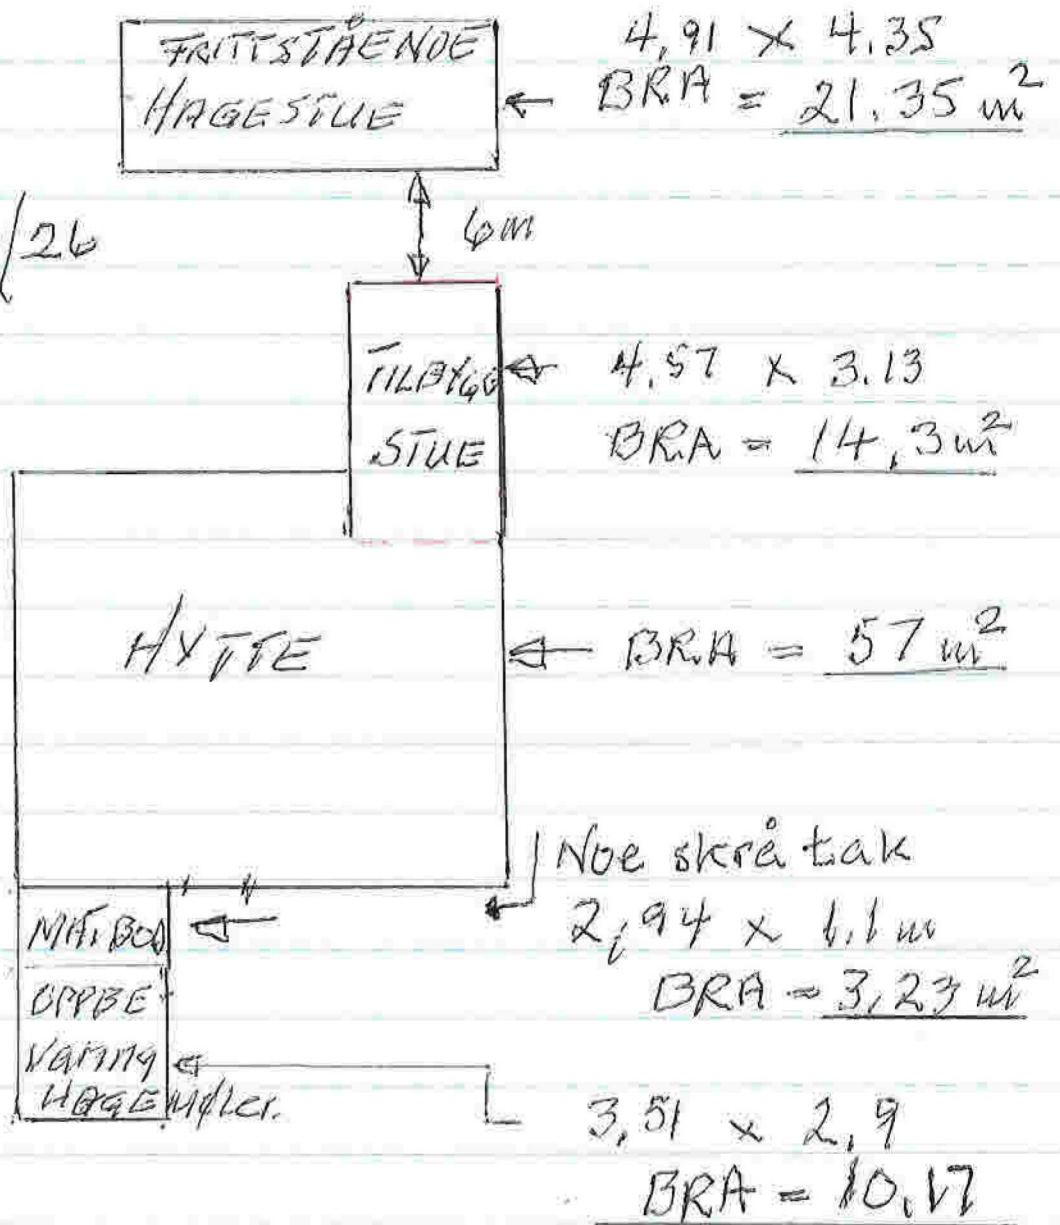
FRITTSTÅENDE HAGESTUE

4,91 × 4,35
BRA = $21,35\ m^2$

26

6m

TILBYGG STUE

4,57 × 3,13
BRA = $14,3\ m^2$

HYTTE

BRA = $57\ m^2$

Noe skrå tak
2,94 × 1,1 m
BRA = $3,23\ m^2$

MÅLBOD

OPPBEVARING HAGEMØBLER.

3,51 × 2,9
BRA = 10,17